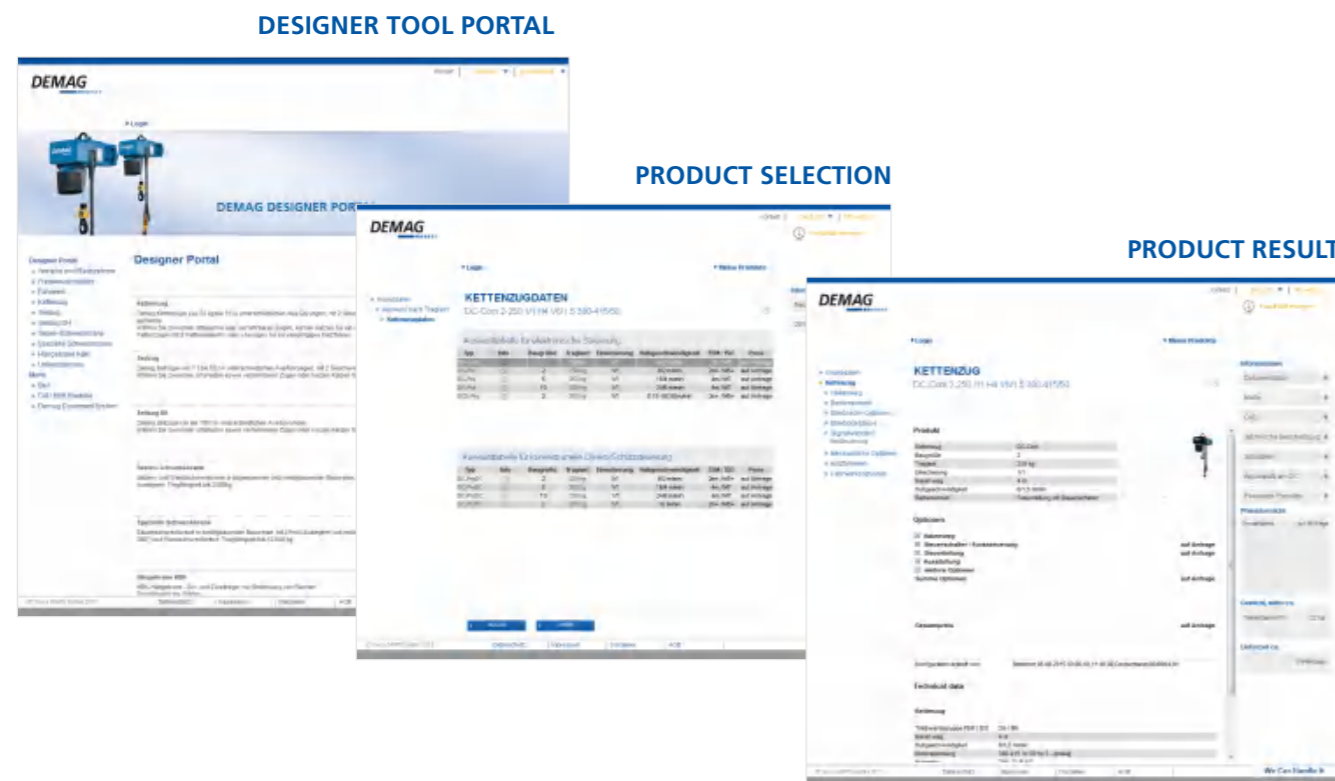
DESIGNER TOOL PORTAL

DEMAG

DEMAG DESIGNER PORTAL

Designer Portal

PRODUCT SELECTION

DEMAG

KETTENZUGDATEN

DC-Com 2-250 V1 H4 V60 1 5 380-415/50

PRODUCT RESULT

DEMAG

KETTENZUG

DC-Com 2-250 V1 H4 V60 1 5 380-415/50

Produkt

Optionen

Technical data

We Can Handle It